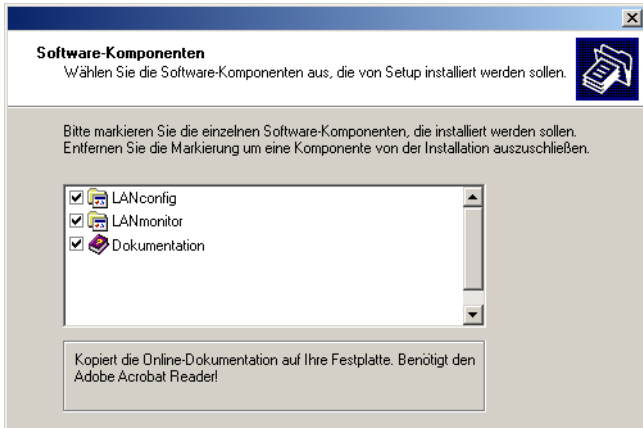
Software-Komponenten
Wählen Sie die Software-Komponenten aus, die von Setup installiert werden sollen.

Bitte markieren Sie die einzelnen Software-Komponenten, die installiert werden sollen. Entfernen Sie die Markierung um eine Komponente von der Installation auszuschließen.

LANconfig
LANmonitor
Dokumentation

Kopiert die Online-Dokumentation auf Ihre Festplatte. Benötigt den Adobe Acrobat Reader!